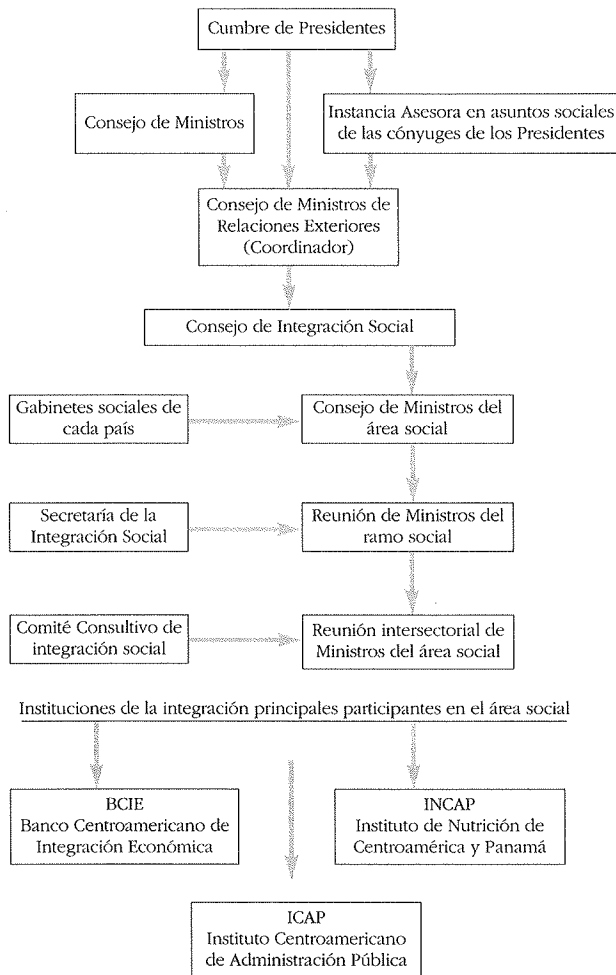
Cumbre de Presidentes

Consejo de Ministros

Instancia Asesora en asuntos sociales de las cónyuges de los Presidentes

Consejo de Ministros de Relaciones Exteriores (Coordinador)

Consejo de Integración Social

Gabinetes sociales de cada país

Consejo de Ministros del área social

Secretaría de la Integración Social

Reunión de Ministros del ramo social

Comité Consultivo de integración social

Reunión intersectorial de Ministros del área social

Instituciones de la integración principales participantes en el área social

BCIE
Banco Centroamericano de Integración Económica

INCAP
Instituto de Nutrición de Centroamérica y Panamá

ICAP
Instituto Centroamericano de Administración Pública